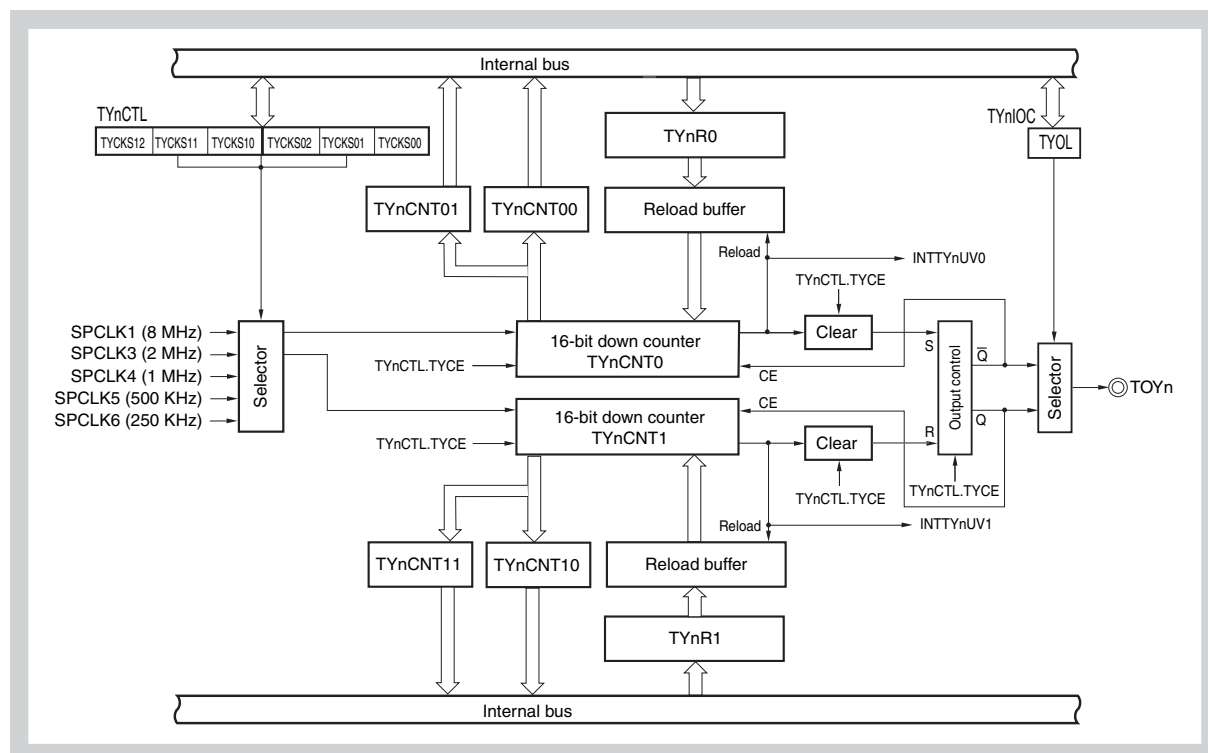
Internal bus

TYnCTL

| TYCKS12 | TYCKS11 | TYCKS10 | TYCKS02 | TYCKS01 | TYCKS00 |
|---|---|---|---|---|---|

TYnR0

TYnIOC

TYOL

TYnCNT01

TYnCNT00

Reload buffer

Reload

INTTYnUV0

TYnCTL.TYCE

SPCLK1 (8 MHz)
SPCLK3 (2 MHz)
SPCLK4 (1 MHz)
SPCLK5 (500 KHz)
SPCLK6 (250 KHz)

Selector

16-bit down counter TYnCNT0

Clear

S

$\bar{Q}$

TYnCTL.TYCE

CE

Output control

Selector

TOYn

16-bit down counter TYnCNT1

CE

R

Q

TYnCTL.TYCE

Clear

TYnCTL.TYCE

TYnCTL.TYCE

Reload

INTTYnUV1

TYnCNT11

TYnCNT10

Reload buffer

TYnR1

Internal bus